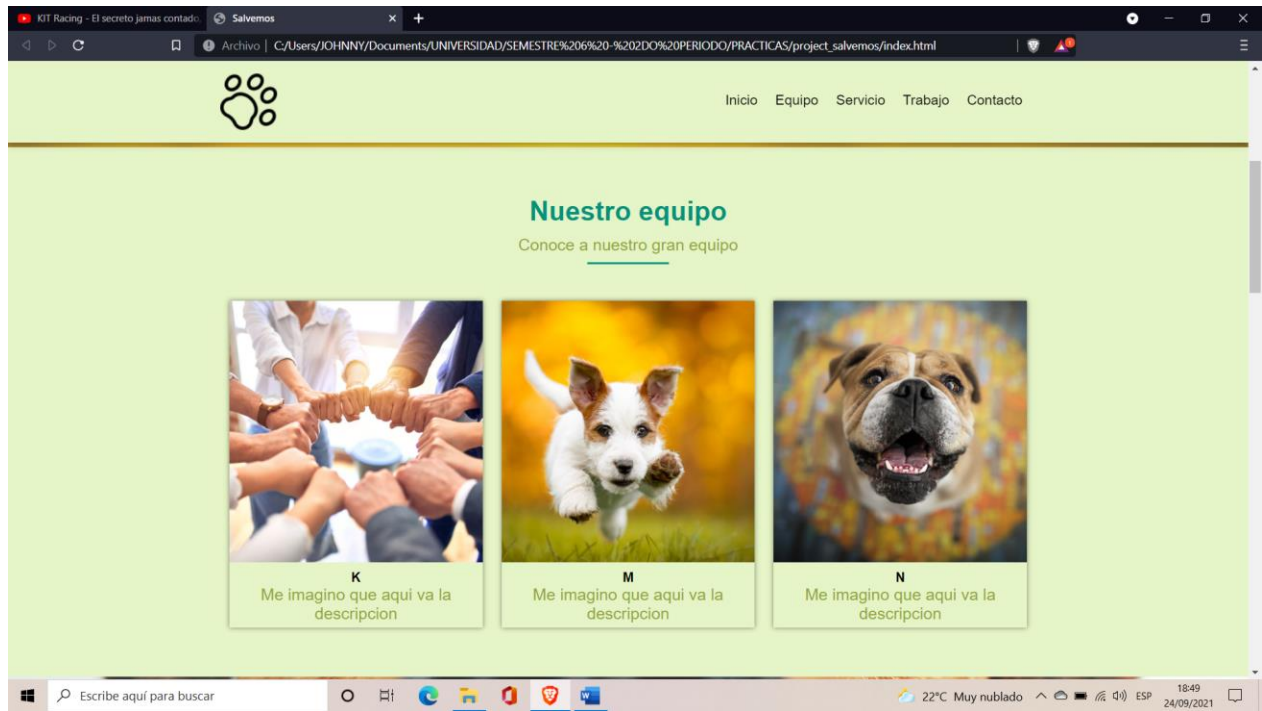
KIT Racing - El secreto jamas contado.
Salvemos
Archivo | C:/Users/JOHNNY/Documents/UNIVERSIDAD/SEMESTRE%206%20-%202DO%20PERIODO/PRACTICAS/project_salvemos/index.html

Inicio Equipo Servicio Trabajo Contacto

Nuestro equipo

Conoce a nuestro gran equipo

K
Me imagino que aqui va la descripcion

M
Me imagino que aqui va la descripcion

N
Me imagino que aqui va la descripcion

Escribe aquí para buscar
22°C Muy nublado ESP 18:49 24/09/2021